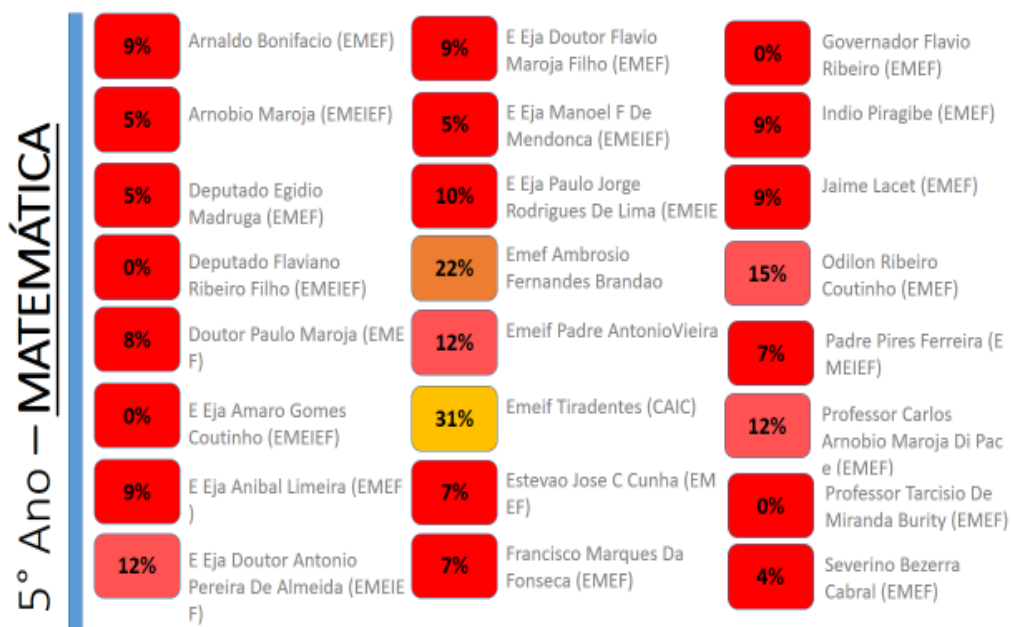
5° Ano – MATEMÁTICA

9% Arnaldo Bonifacio (EMEF)

5% Arnobio Maroja (EMEIEF)

5% Deputado Egidio Madruga (EMEF)

0% Deputado Flaviano Ribeiro Filho (EMEIEF)

8% Doutor Paulo Maroja (EMEF)

0% E Eja Amaro Gomes Coutinho (EMEIEF)

9% E Eja Anibal Limeira (EMEF)

12% E Eja Doutor Antonio Pereira De Almeida (EMEIEF)

9% E Eja Doutor Flavio Maroja Filho (EMEF)

5% E Eja Manoel F De Mendonca (EMEIEF)

10% E Eja Paulo Jorge Rodrigues De Lima (EMEIE

22% Emef Ambrosio Fernandes Brandao

12% Emeif Padre AntonioVieira

31% Emeif Tiradentes (CAIC)

7% Estevao Jose C Cunha (EMEF)

7% Francisco Marques Da Fonseca (EMEF)

0% Governador Flavio Ribeiro (EMEF)

9% Indio Piragibe (EMEF)

9% Jaime Lacet (EMEF)

15% Odilon Ribeiro Coutinho (EMEF)

7% Padre Pires Ferreira (EMEIEF)

12% Professor Carlos Arnobio Maroja Di Pace (EMEF)

0% Professor Tarcisio De Miranda Burity (EMEF)

4% Severino Bezerra Cabral (EMEF)